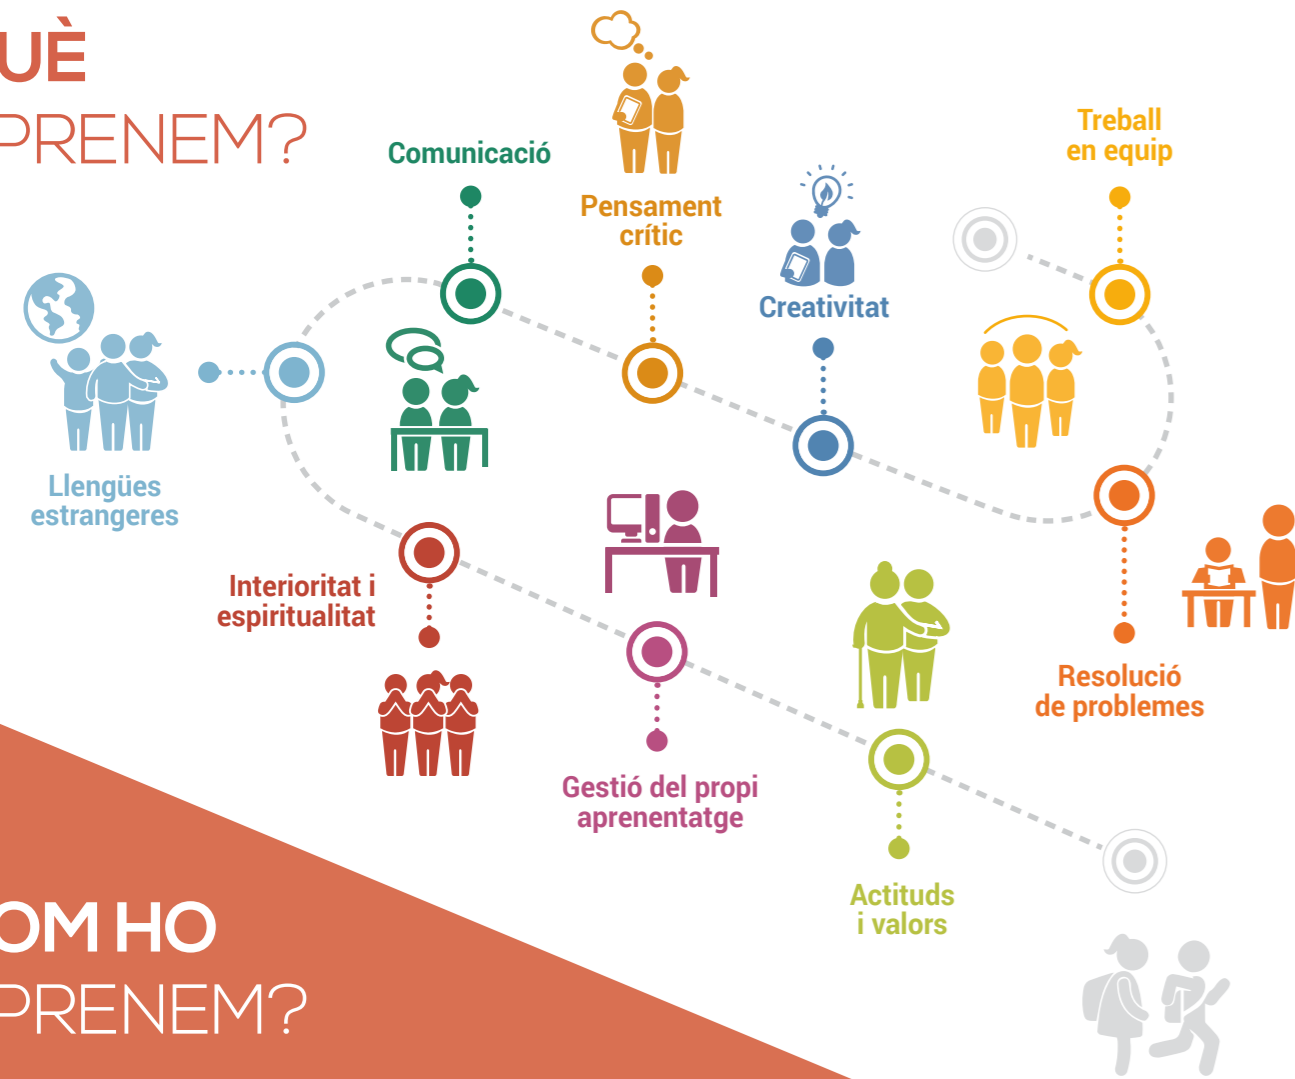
UÈ
PRENEM?

Comunicació

Pensament crític

Creativitat

Treball en equip

Llengües estrangeres

Interioritat i espiritualitat

Gestió del propi aprenentatge

Actituds i valors

Resolució de problemes

OM HO
PRENEM?